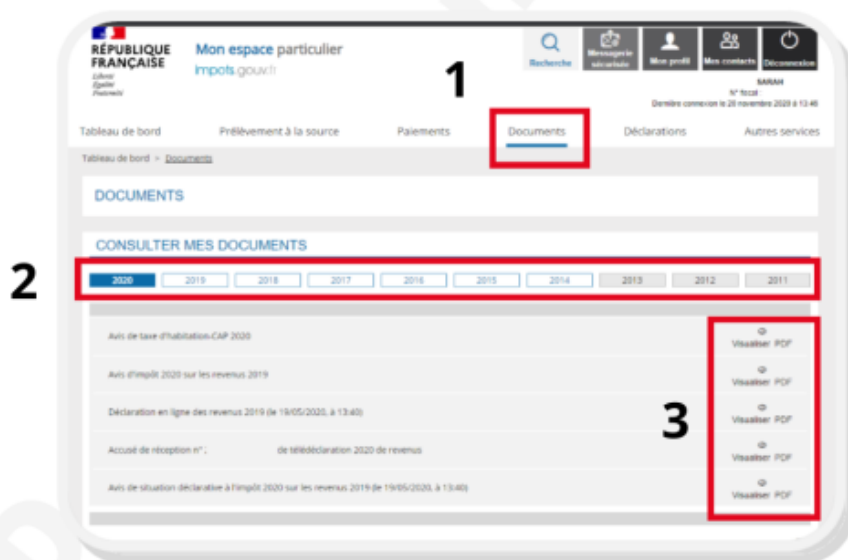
RÉPUBLIQUE FRANÇAISE
Liberté
Égalité
Fraternité

Mon espace particulier
impots.gouv.fr

Recherche
Messagerie sécurisée
Mon profil
Mes contacts
Déconnexion

1

SARAH
N° fiscal :
Dernière connexion le 20 novembre 2020 à 13:46

Tableau de bord
Prélèvement à la source
Paiements
Documents
Déclarations
Autres services

Tableau de bord > Documents

DOCUMENTS

CONSULTER MES DOCUMENTS

2

| 2020 | 2019 | 2018 | 2017 | 2016 | 2015 | 2014 | 2013 | 2012 | 2011 |
|---|---|---|---|---|---|---|---|---|---|

| | |
|---|---|
| Avis de taxe d'habitation-CAP 2020 | Visualiser PDF |
| Avis d'impôt 2020 sur les revenus 2019 | Visualiser PDF |
| Déclaration en ligne des revenus 2019 (le 19/05/2020, à 13:40) | Visualiser PDF |
| Accusé de réception n° : de télédéclaration 2020 de revenus | Visualiser PDF |
| Avis de situation déclarative à l'impôt 2020 sur les revenus 2019 (le 19/05/2020, à 13:40) | Visualiser PDF |

3